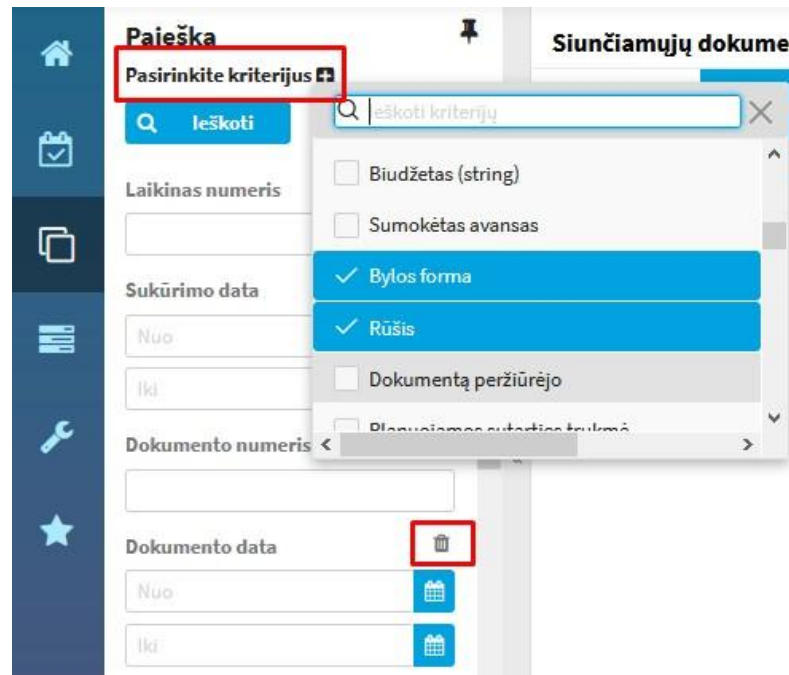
Paieška
Pasirinkite kriterijus
Ieškoti
Laikinas numeris
Sukūrimo data
Nuo
Iki
Dokumento numeris
Dokumento data
Nuo
Iki

Siunčiamųjų dokume

Ieškoti kriterijų
Biudžetas (string)
Sumokėtas avansas
Bylos forma
Rūšis
Dokumentą peržiūrėjo
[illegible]